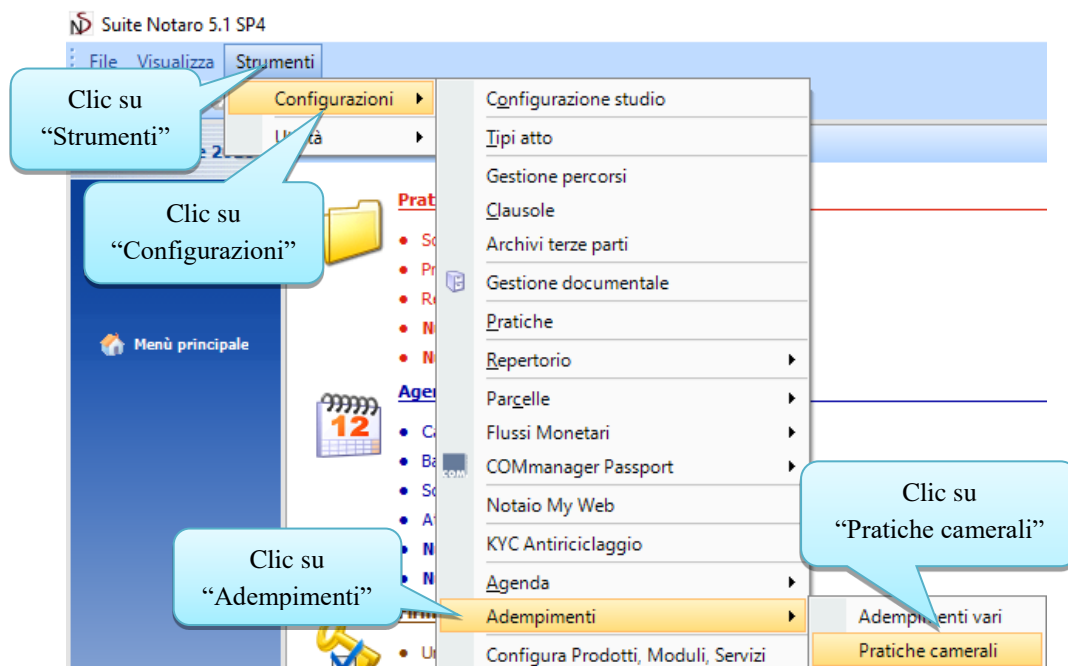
Suite Notaro 5.1 SP4

File Visualizza Strumenti

Clic su “Strumenti”

Configurazioni

Utilità

Clic su “Configurazioni”

Configurazione studio
Tipi atto
Gestione percorsi
Clausole
Archivi terze parti
Gestione documentale
Pratiche
Repertorio
Parcelle
Flussi Monetari
COMmanager Passport
Notaio My Web
KYC Antiriciclaggio
Agenda
Adempimenti
Configura Prodotti, Moduli, Servizi

Adempimenti vari
Pratiche camerali

Clic su “Pratiche camerali”

Clic su “Adempimenti”

Menù principale

Prat

Age